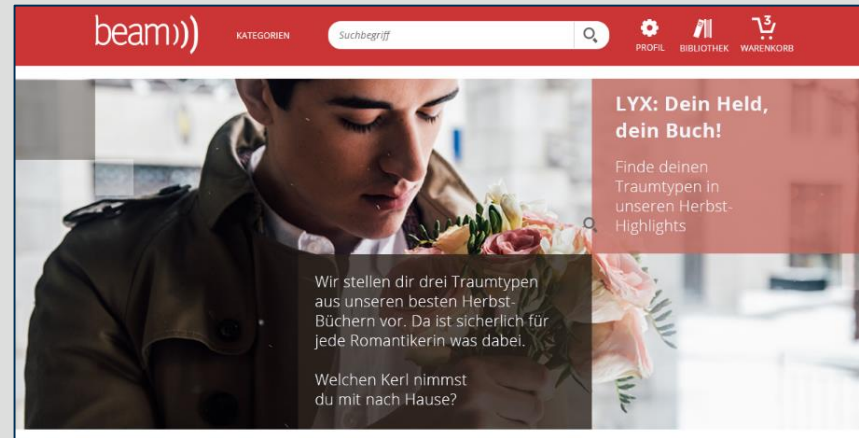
beam)))

KATEGORIEN

Suchbegriff

PROFIL BIBLIOTHEK WARENKORB

3

LYX: Dein Held, dein Buch!

Finde deinen Traumtypen in unseren Herbst-Highlights

Wir stellen dir drei Traumtypen aus unseren besten Herbst-Büchern vor. Da ist sicherlich für jede Romantikerin was dabei.

Welchen Kerl nimmst du mit nach Hause?